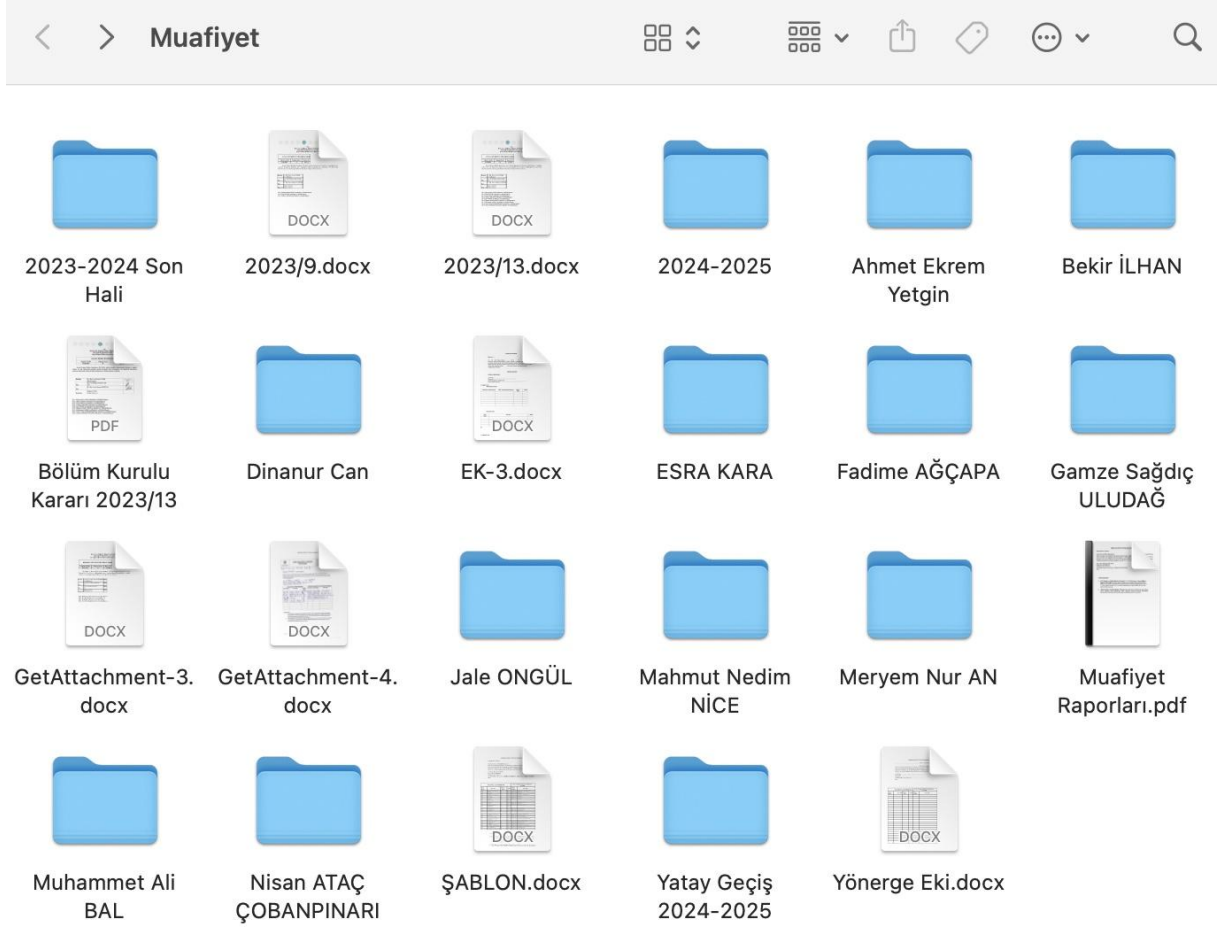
Muafiyet

DOCX DOCX

2023-2024 Son Hali

2023/9.docx

2023/13.docx

2024-2025

Ahmet Ekrem Yetgin

Bekir İLHAN

PDF

Bölüm Kurulu Kararı 2023/13

Dinanur Can

DOCX

EK-3.docx

ESRA KARA

Fadime AĞÇAPA

Gamze Sağdıç ULUDAĞ

DOCX

GetAttachment-3.docx

DOCX

GetAttachment-4.docx

Jale ONGÜL

Mahmut Nedim NİCE

Meryem Nur AN

Muafiyet Raporları.pdf

Muhammet Ali BAL

Nisan ATAÇ ÇOBANPINARI

DOCX

ŞABLON.docx

Yatay Geçiş 2024-2025

DOCX

Yönerge Eki.docx